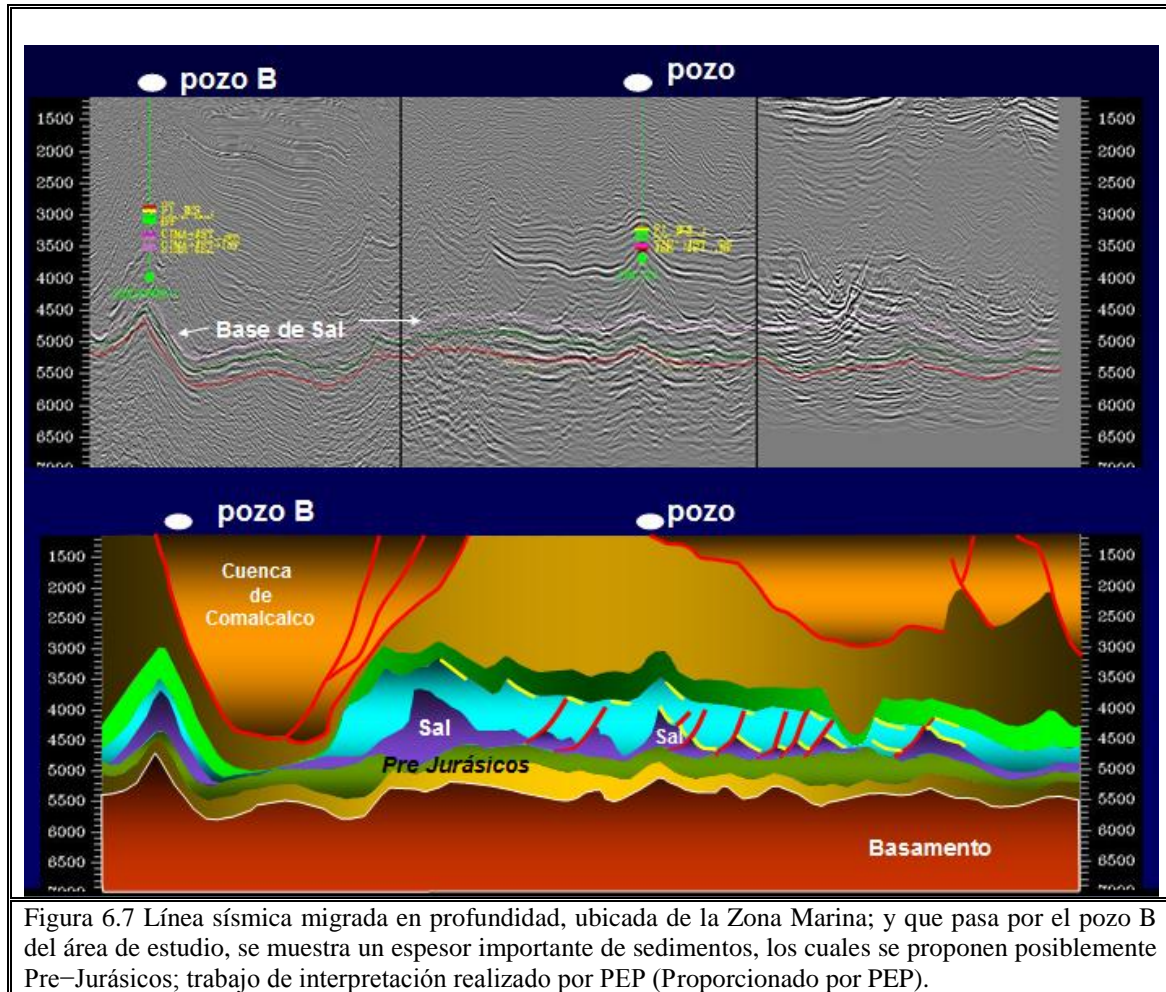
pozo B

pozo

1500
2000
2500
3000
3500
4000
4500
5000
5500
6000
6500

1500
2000
2500
3000
3500
4000
4500
5000
5500
6000
6500

Base de Sal

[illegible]

pozo B

pozo

1500
2000
2500
3000
3500
4000
4500
5000
5500
6000
6500

1500
2000
2500
3000
3500
4000
4500
5000
5500
6000
6500

Cuenca de Comalcalco

Sal

Sal

Pre Jurásicos

Basamento

Figura 6.7 Línea sísmica migrada en profundidad, ubicada de la Zona Marina; y que pasa por el pozo B del área de estudio, se muestra un espesor importante de sedimentos, los cuales se proponen posiblemente Pre−Jurásicos; trabajo de interpretación realizado por PEP (Proporcionado por PEP).